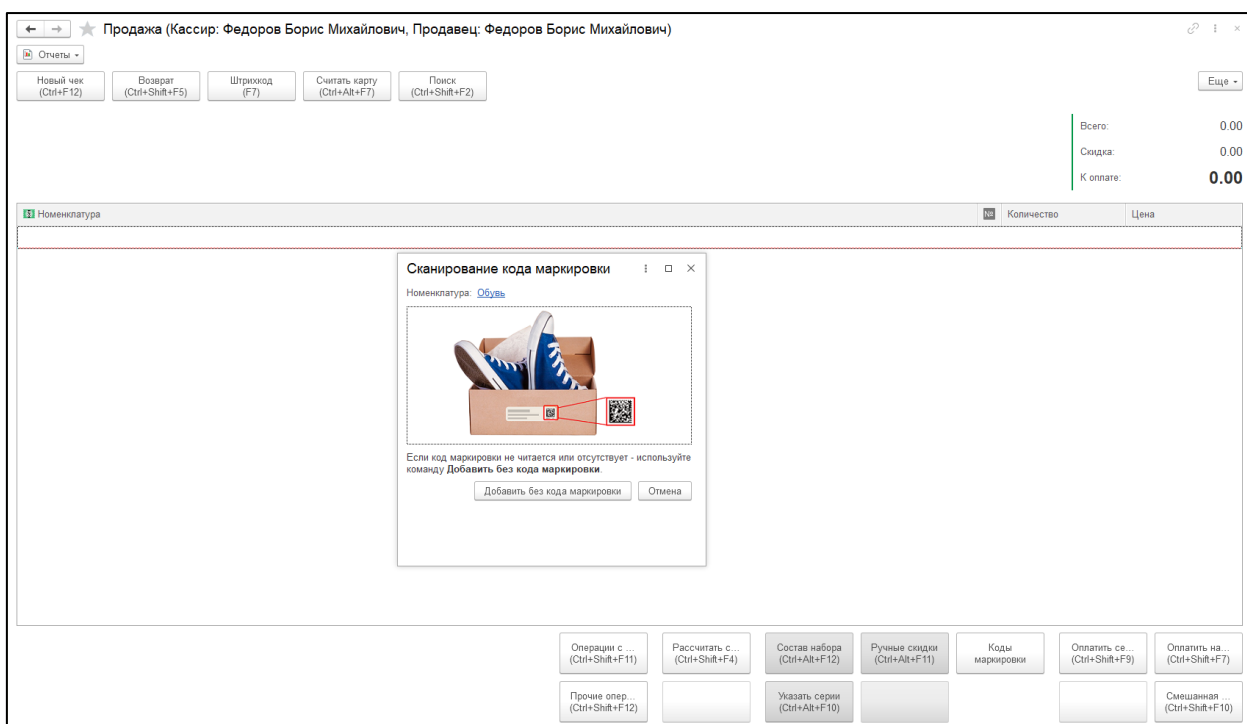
Продажа (Кассир: Федоров Борис Михайлович, Продавец: Федоров Борис Михайлович)

Отчеты

Новый чек (Ctrl+F12)
Возврат (Ctrl+Shift+F5)
Штрихкод (F7)
Считать карту (Ctrl+Alt+F7)
Поиск (Ctrl+Shift+F2)

Еще

Всего: 0.00
Скидка: 0.00
К оплате: 0.00

| Номенклатура | № | Количество | Цена |
|---|---|---|---|

Сканирование кода маркировки

Номенклатура: Обувь

Если код маркировки не читается или отсутствует - используйте команду **Добавить без кода маркировки**.

Добавить без кода маркировки
Отмена

Операции с ... (Ctrl+Shift+F11)
Рассчитать с... (Ctrl+Shift+F4)
Состав набора (Ctrl+Alt+F12)
Ручные скидки (Ctrl+Alt+F11)
Коды маркировки
Оплатить се... (Ctrl+Shift+F9)
Оплатить на... (Ctrl+Shift+F7)

Прочие опер... (Ctrl+Shift+F12)
Указать серии (Ctrl+Alt+F10)
Смешанная ... (Ctrl+Shift+F10)